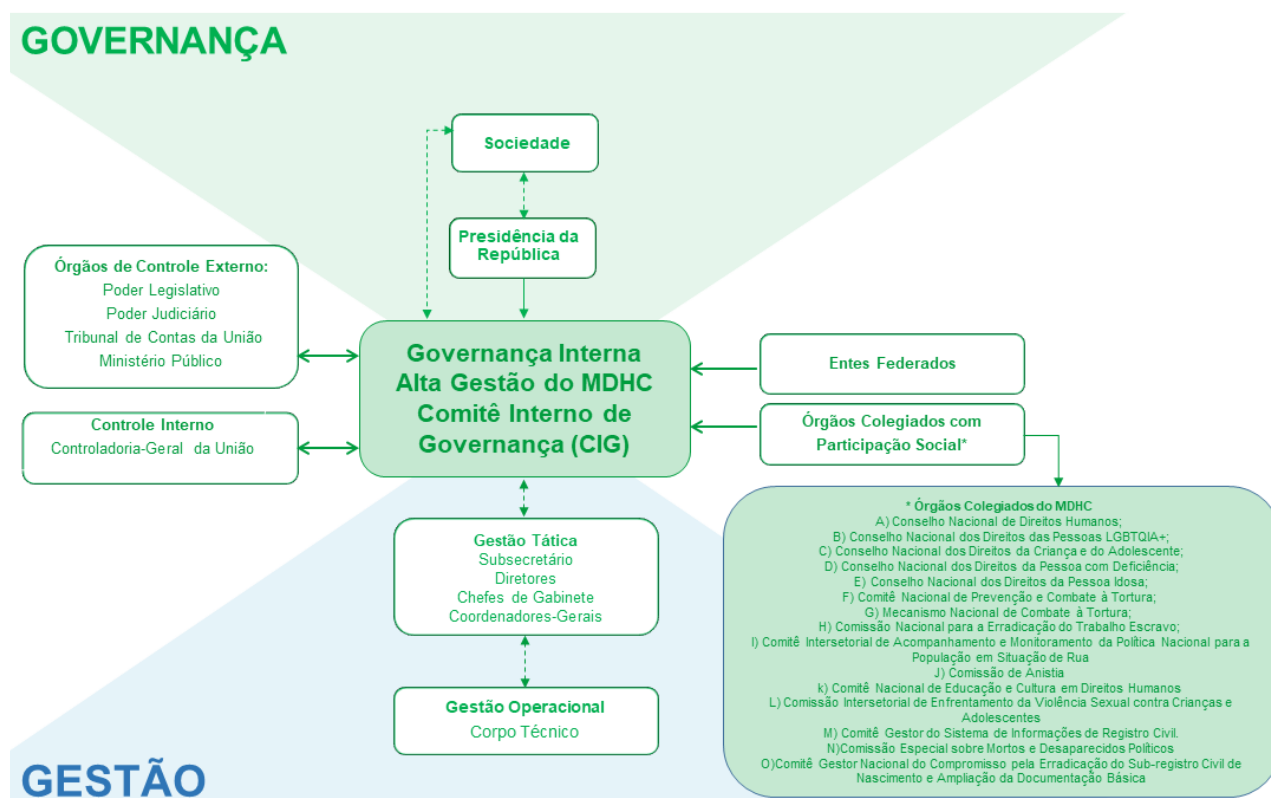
GOVERNANÇA

Sociedade

Presidência da República

Órgãos de Controle Externo:
Poder Legislativo
Poder Judiciário
Tribunal de Contas da União
Ministério Público

Controle Interno
Controladoria-Geral da União

Governança Interna
Alta Gestão do MDHC
Comitê Interno de Governança (CIG)

Entes Federados

Órgãos Colegiados com Participação Social*

Gestão Tática
Subsecretário
Diretores
Chefes de Gabinete
Coordenadores-Gerais

Gestão Operacional
Corpo Técnico

* Órgãos Colegiados do MDHC
A) Conselho Nacional de Direitos Humanos;
B) Conselho Nacional dos Direitos das Pessoas LGBTQIA+;
C) Conselho Nacional dos Direitos da Criança e do Adolescente;
D) Conselho Nacional dos Direitos da Pessoa com Deficiência;
E) Conselho Nacional dos Direitos da Pessoa Idosa;
F) Comitê Nacional de Prevenção e Combate à Tortura;
G) Mecanismo Nacional de Combate à Tortura;
H) Comissão Nacional para a Erradicação do Trabalho Escravo;
I) Comitê Intersetorial de Acompanhamento e Monitoramento da Política Nacional para a População em Situação de Rua
J) Comissão de Anistia
k) Comitê Nacional de Educação e Cultura em Direitos Humanos
L) Comissão Intersetorial de Enfrentamento da Violência Sexual contra Crianças e Adolescentes
M) Comitê Gestor do Sistema de Informações de Registro Civil.
N)Comissão Especial sobre Mortos e Desaparecidos Políticos
O)Comitê Gestor Nacional do Compromisso pela Erradicação do Sub-registro Civil de Nascimento e Ampliação da Documentação Básica

GESTÃO